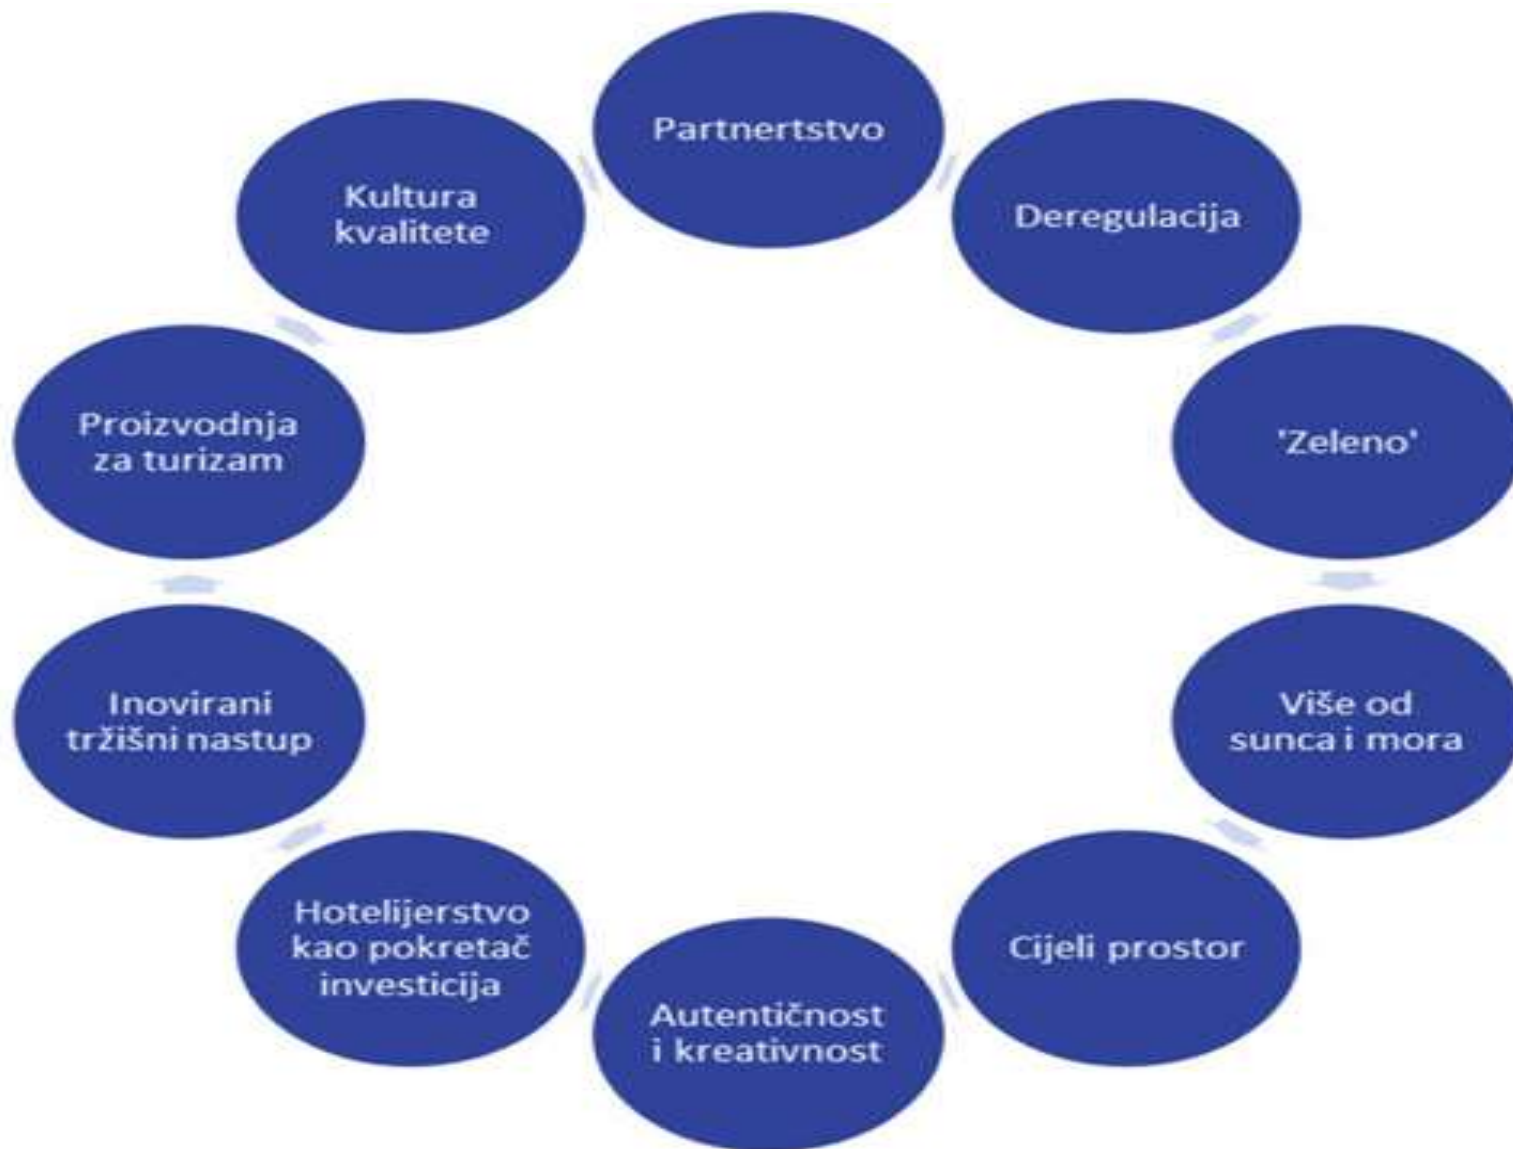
Partnertstvo

Deregulacija

'Zeleno'

Više od sunca i mora

Cijeli prostor

Autentičnost i kreativnost

Hotelijerstvo kao pokretač investicija

Inovirani tržišni nastup

Proizvodnja za turizam

Kultura kvalitete